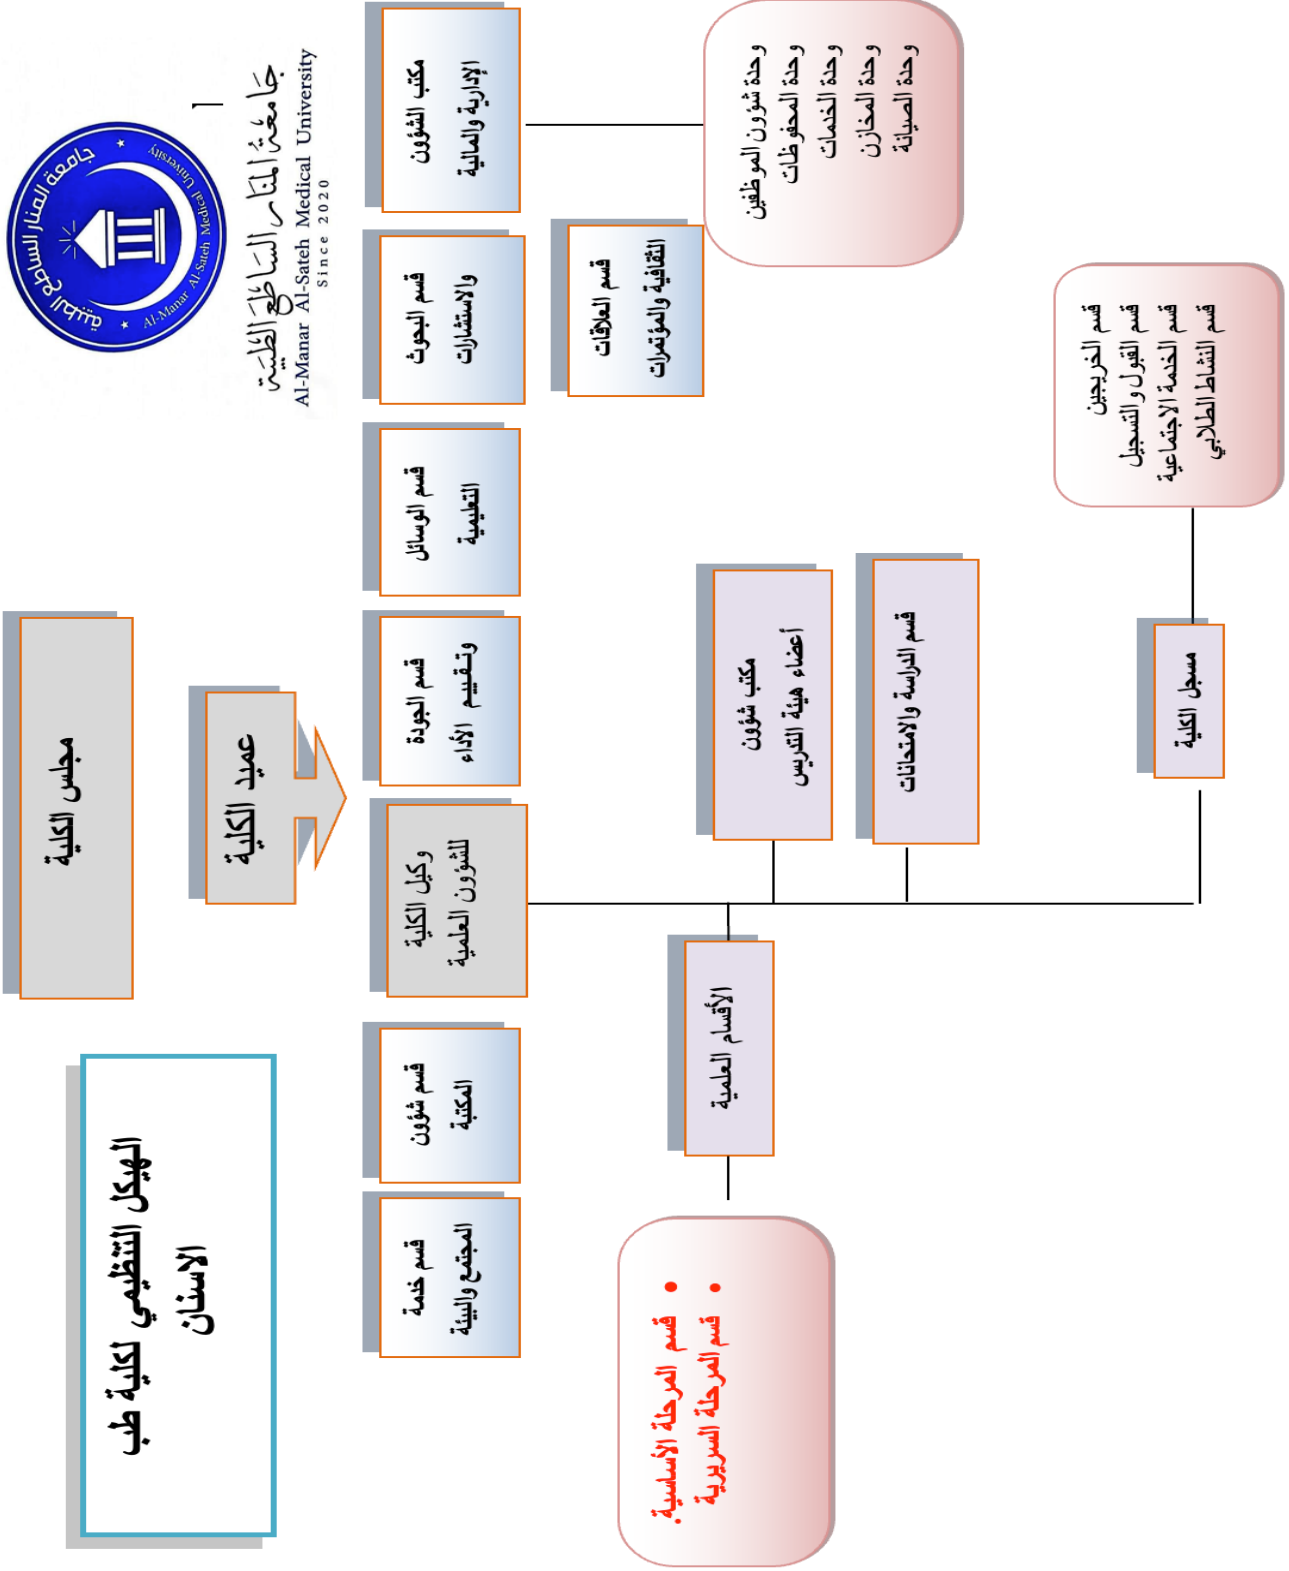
جامعة المنار الساطع الطبية
Al-Manar Al-Sateh Medical University
Since 2020

جامعة المنار الساطع
Al-Manar Al-Sateh Medical University

الهيكل التنظيمي لكلية طب الاسنان

مجلس الكلية

عميد الكلية

وكيل الكلية للشؤون العلمية

مكتب الشؤون الإدارية والمالية

وحدة شؤون الموظفين
وحدة المحفوظات
وحدة الخدمات
وحدة المخازن
وحدة الصيانة

قسم البحوث والاستشارات

قسم العلاقات الثقافية والمؤتمرات

قسم الوسائل التعليمية

قسم الجودة وتقييم الأداء

قسم شؤون المكتبة

قسم خدمة المجتمع والبيئة

مكتب شؤون أعضاء هيئة التدريس

قسم الدراسة والامتحانات

مسجل الكلية

قسم الخريجين
قسم القبول و التسجيل
قسم الخدمة الاجتماعية
قسم النشاط الطلابي

الأقسام العلمية

• قسم المرحلة الاساسية
• قسم المرحلة السريرية